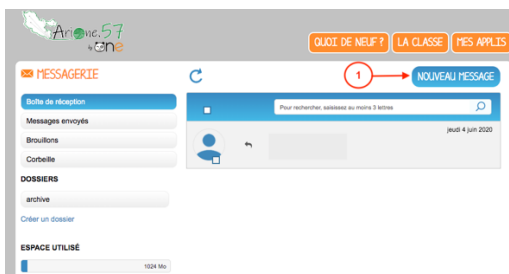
Arsène.57 by ONE

QUOI DE NEUF ? LA CLASSE MES APPLIS

MESSAGERIE

Boîte de réception
Messages envoyés
Brouillons
Corbeille

DOSSIERS
archive
Créer un dossier

ESPACE UTILISÉ
1024 Mo

1

NOUVEAU MESSAGE

Pour rechercher, saisissez au moins 3 lettres

jeudi 4 juin 2020